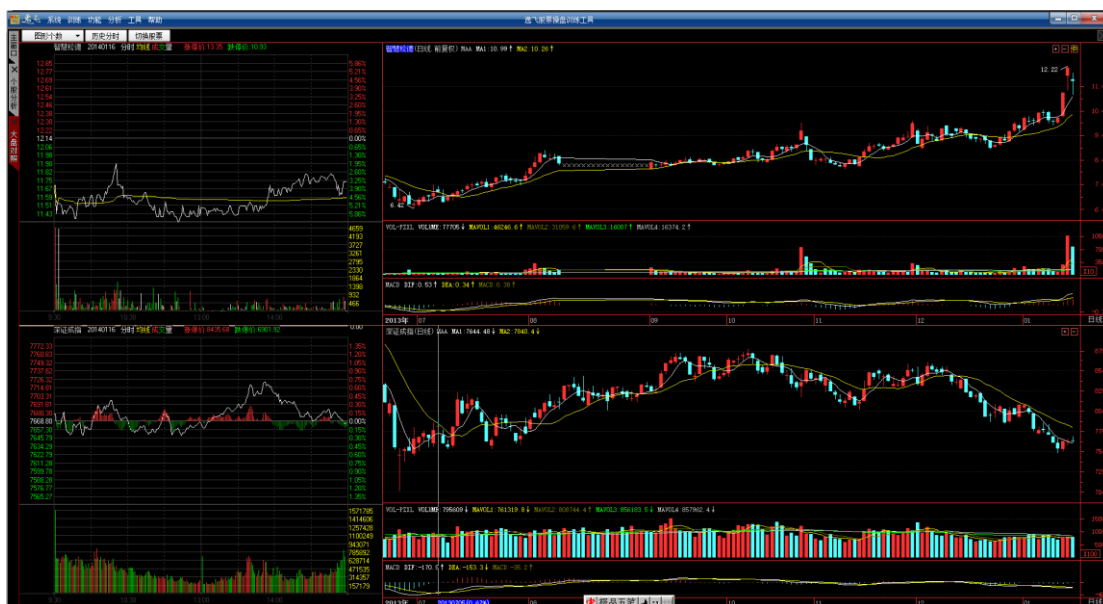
系统 训练 功能 分析 工具 帮助
鑫飞股票操盘训练工具
图形个数 历史分时 切换股票
智慧松德 20140116 分时 均线 成交量 涨停价:13.35 跌停价:10.93
12.85 12.77 12.69 12.61 12.54 12.46 12.38 12.30 12.22 12.14 12.06 11.98 11.90 11.82 11.75 11.67 11.59 11.51 11.43
5.86% 5.21% 4.56% 3.90% 3.25% 2.60% 1.95% 1.30% 0.65% 0.00% 0.65% 1.30% 1.95% 2.60% 3.25% 3.90% 4.56% 5.21% 5.86%
4659 4193 3727 3261 2795 2330 1864 1398 932 466
9:30 10:30 13:00 14:00
深证成指 20140116 分时 均线 成交量 涨停价:8435.68 跌停价:6901.92
7772.33 7758.63 7749.32 7737.82 7726.32 7714.81 7703.31 7691.81 7680.30 7668.80 7657.30 7645.79 7634.29 7622.79 7611.28 7599.78 7588.28 7576.77 7565.27
1.35% 1.20% 1.05% 0.90% 0.75% 0.60% 0.45% 0.30% 0.15% 0.00% 0.15% 0.30% 0.45% 0.60% 0.75% 0.90% 1.05% 1.20% 1.35%
1571795 1414606 1257428 1100249 943071 785892 628714 471535 314357 157179
9:30 10:30 13:00 14:00
智慧松德(日线 前复权) MAA MA1:10.99↑ MA2:10.26↑
12.22
6.42
VOL-FZXL VOLUME:77706↓ MAVOL1:46246.6↑ MAVOL2:31059.6↑ MAVOL3:16087↑ MAVOL4:16374.2↑
MACD DIF:0.53↑ DEA:0.34↑ MACD:0.38↑
2013年 07 08 09 10 11 12 01
日线
深证成指(日线) MAA MA1:7644.48↓ MA2:7848.4↓
VOL-FZXL VOLUME:795609↓ MAVOL1:761319.8↓ MAVOL2:808744.4↑ MAVOL3:856183.5↓ MAVOL4:857962.4↓
MACD DIF:-170.0↑ DEA:-153.3↓ MACD:-36.2↑
2013年 02
日线